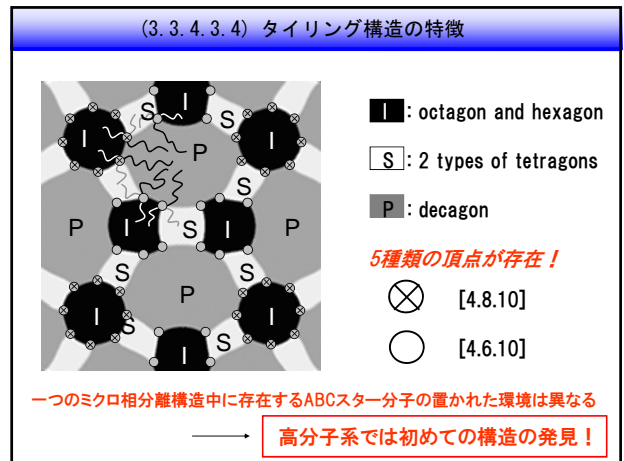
(3.3.4.3.4) タイリング構造の特徴

S I S I S I P I P I S P S S P I S I I S I S

I : octagon and hexagon

S : 2 types of tetragons

P : decagon

5種類の頂点が存在！

[4.8.10]

[4.6.10]

一つのミクロ相分離構造中に存在するABCスター分子の置かれた環境は異なる

高分子系では初めての構造の発見！